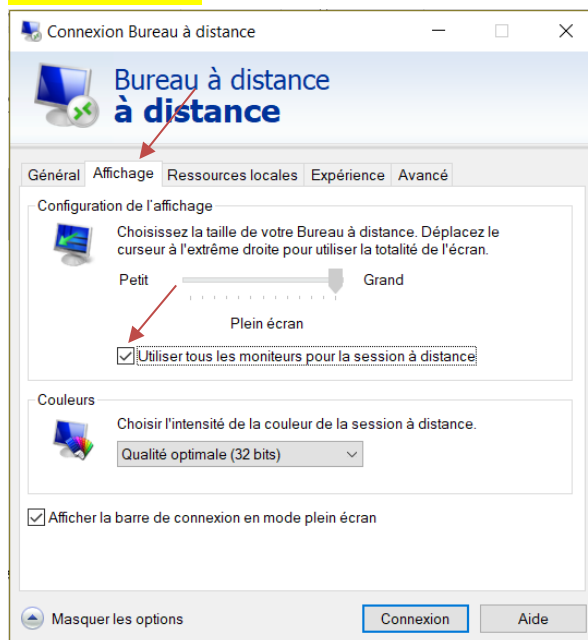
Connexion Bureau à distance

Bureau à distance
à distance

Général | Affichage | Ressources locales | Expérience | Avancé

Configuration de l'affichage

Choisissez la taille de votre Bureau à distance. Déplacez le curseur à l'extrême droite pour utiliser la totalité de l'écran.

Petit

Grand

Plein écran

Utiliser tous les moniteurs pour la session à distance

Couleurs

Choisir l'intensité de la couleur de la session à distance.

Qualité optimale (32 bits)

Afficher la barre de connexion en mode plein écran

Masquer les options

Connexion

Aide